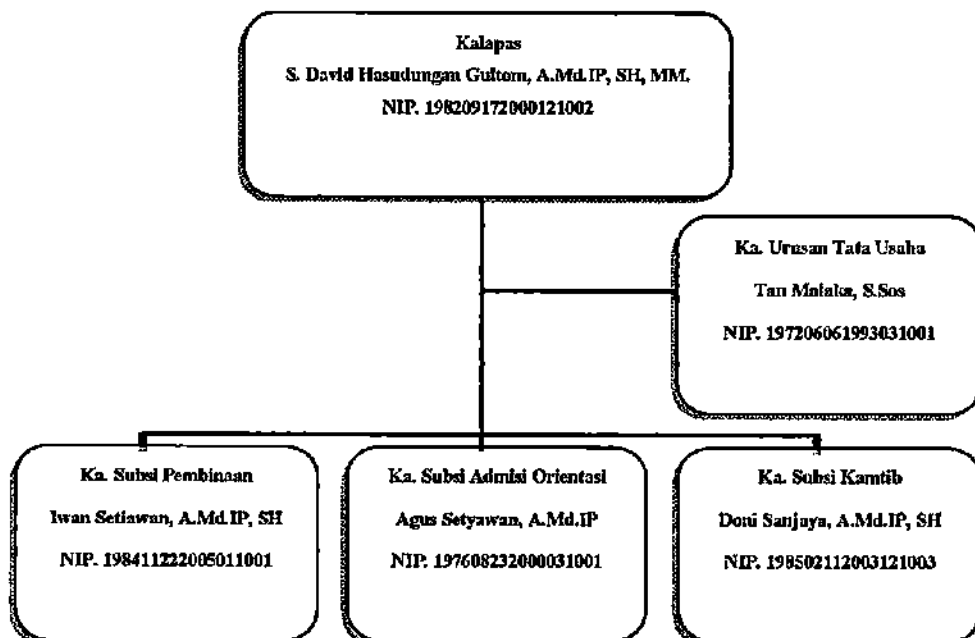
Kalapas
S. David Hasudungan Gultom, A.Md.IP, SH, MM.
NIP. 198209172000121002

Ka. Urusan Tata Usaha
Tan Malaka, S.Sos
NIP. 197206061993031001

Ka. Subsi Pembinaan
Iwan Setiawan, A.Md.IP, SH
NIP. 198411222005011001

Ka. Subsi Admisi Orientasi
Agus Setyawan, A.Md.IP
NIP. 197608232000031001

Ka. Subsi Kamtib
Doni Sanjaya, A.Md.IP, SH
NIP. 198502112003121003